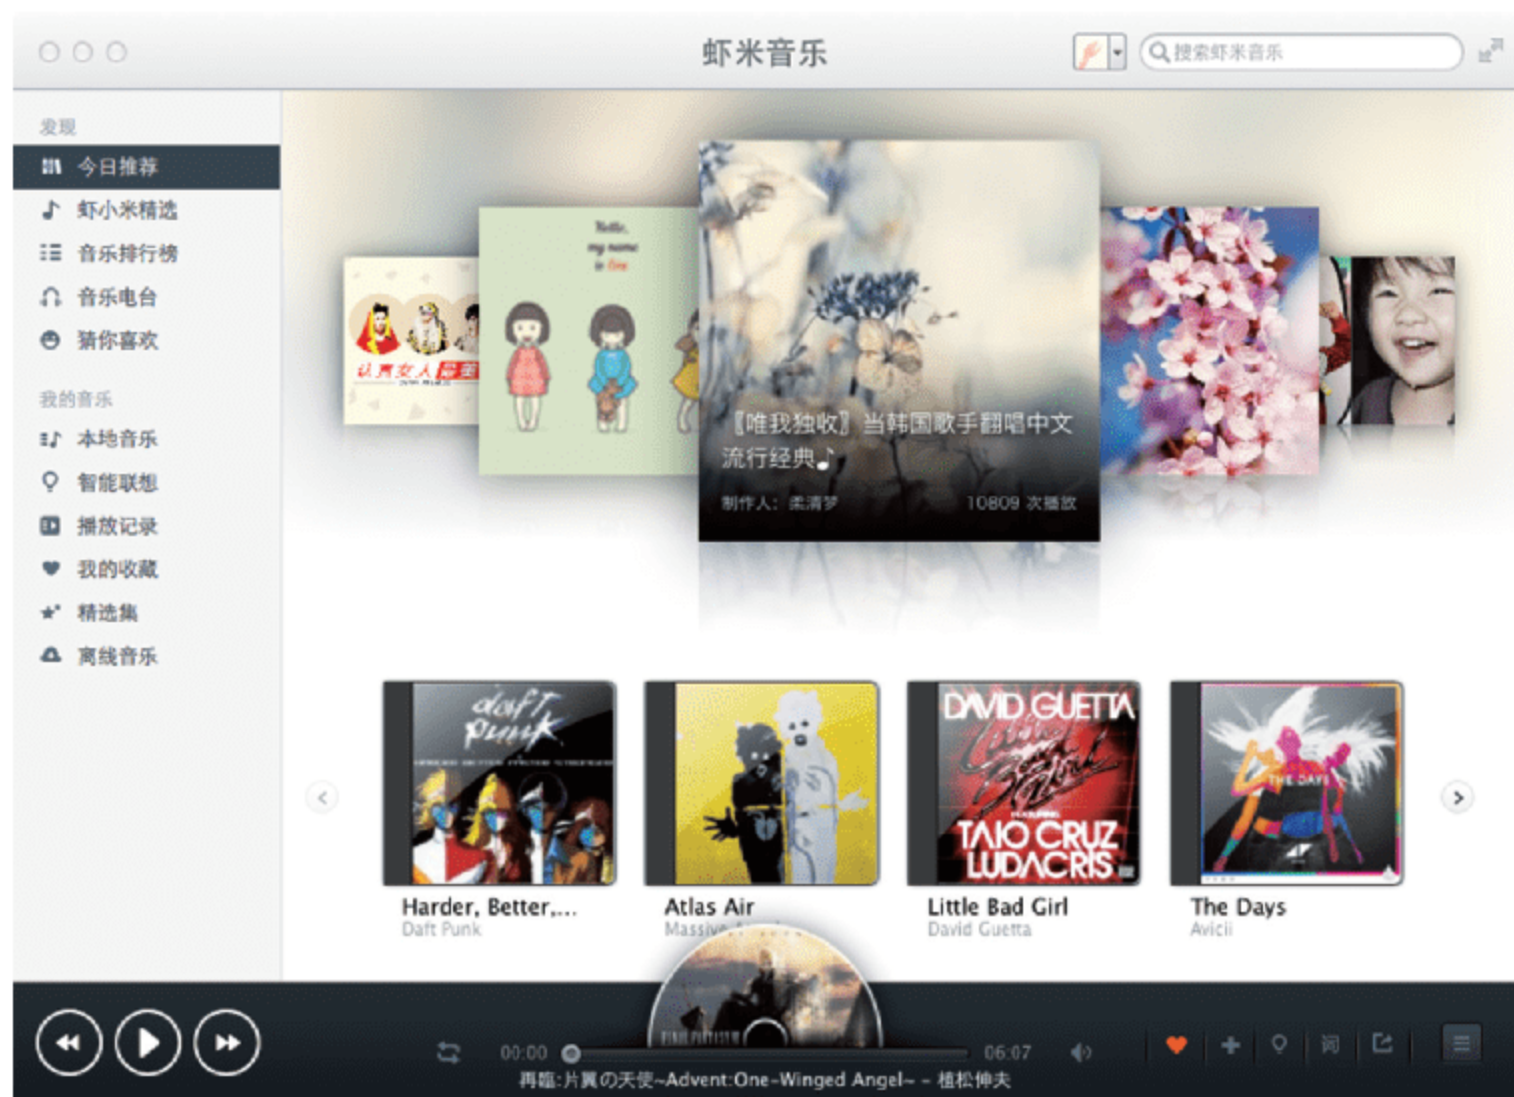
虾米音乐

搜索虾米音乐

发现
今日推荐
虾小米精选
音乐排行榜
音乐电台
猜你喜欢

我的音乐
本地音乐
智能联想
播放记录
我的收藏
精选集
离线音乐

『唯我独收』当韩国歌手翻唱中文流行经典♪
制作人：柔清梦
10809 次播放

Harder, Better,...
Daft Punk

Atlas Air
Massive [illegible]

Little Bad Girl
David Guetta

The Days
Avicii

00:00
06:07
词
再临:片翼の天使~Advent:One-Winged Angel~ - 植松伸夫